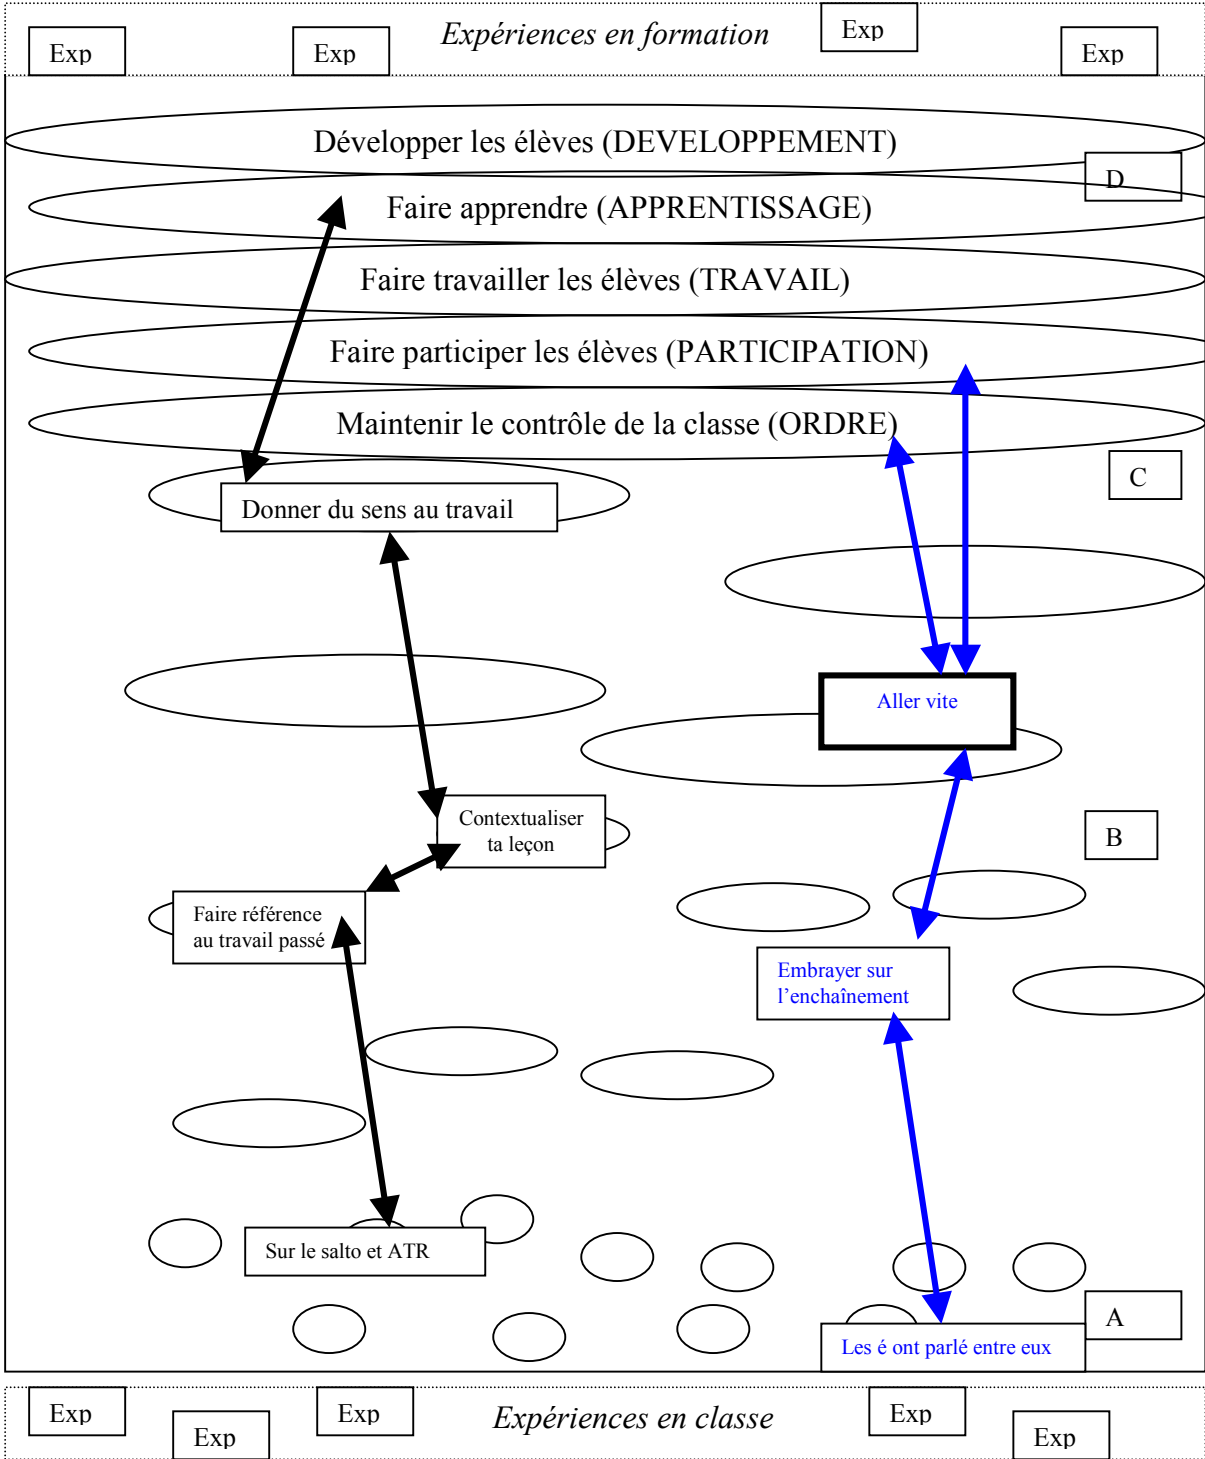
Exp Exp Expériences en formation Exp Exp

Développer les élèves (DEVELOPPEMENT)

D

Faire apprendre (APPRENTISSAGE)

Faire travailler les élèves (TRAVAIL)

Faire participer les élèves (PARTICIPATION)

Maintenir le contrôle de la classe (ORDRE)

C

Donner du sens au travail

Aller vite

Contextualiser ta leçon

B

Faire référence au travail passé

Embrayer sur l'enchaînement

Sur le salto et ATR

A

Les é ont parlé entre eux

Exp Exp Exp Expériences en classe Exp Exp